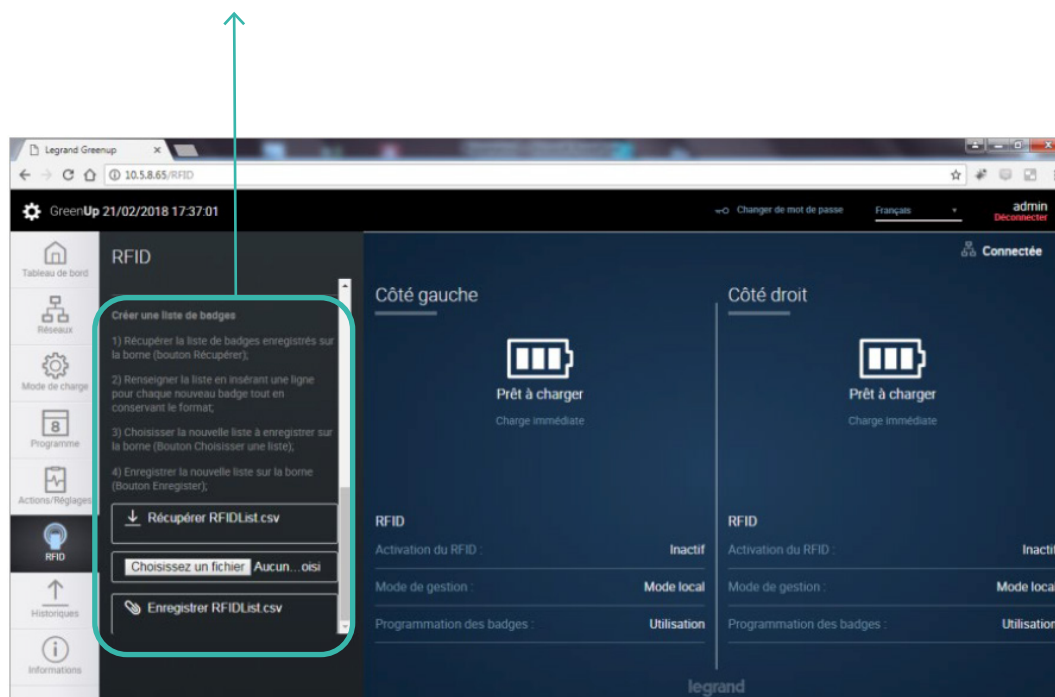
Legrand Greenup

10.5.8.65/RFID

GreenUp 21/02/2018 17:37:01

Changer de mot de passe

Français

admin
Déconnecter

Tableau de bord

Réseaux

Mode de charge

Programme

Actions/Réglages

RFID

Historiques

Informations

RFID

Créer une liste de badges

1) Récupérer la liste de badges enregistrés sur la borne (bouton Récupérer);

2) Renseigner la liste en insérant une ligne pour chaque nouveau badge tout en conservant le format;

3) Choisisser la nouvelle liste à enregistrer sur la borne (Bouton Choisisser une liste);

4) Enregistrer la nouvelle liste sur la borne (Bouton Enregister);

Récupérer RFIDList.csv

Choisissez un fichier Aucun...oisi

Enregistrer RFIDList.csv

Connectée

Côté gauche

Prêt à charger

Charge immédiate

RFID

Activation du RFID : Inactif

Mode de gestion : Mode local

Programmation des badges : Utilisation

Côté droit

Prêt à charger

Charge immédiate

RFID

Activation du RFID : Inactif

Mode de gestion : Mode local

Programmation des badges : Utilisation

legrand